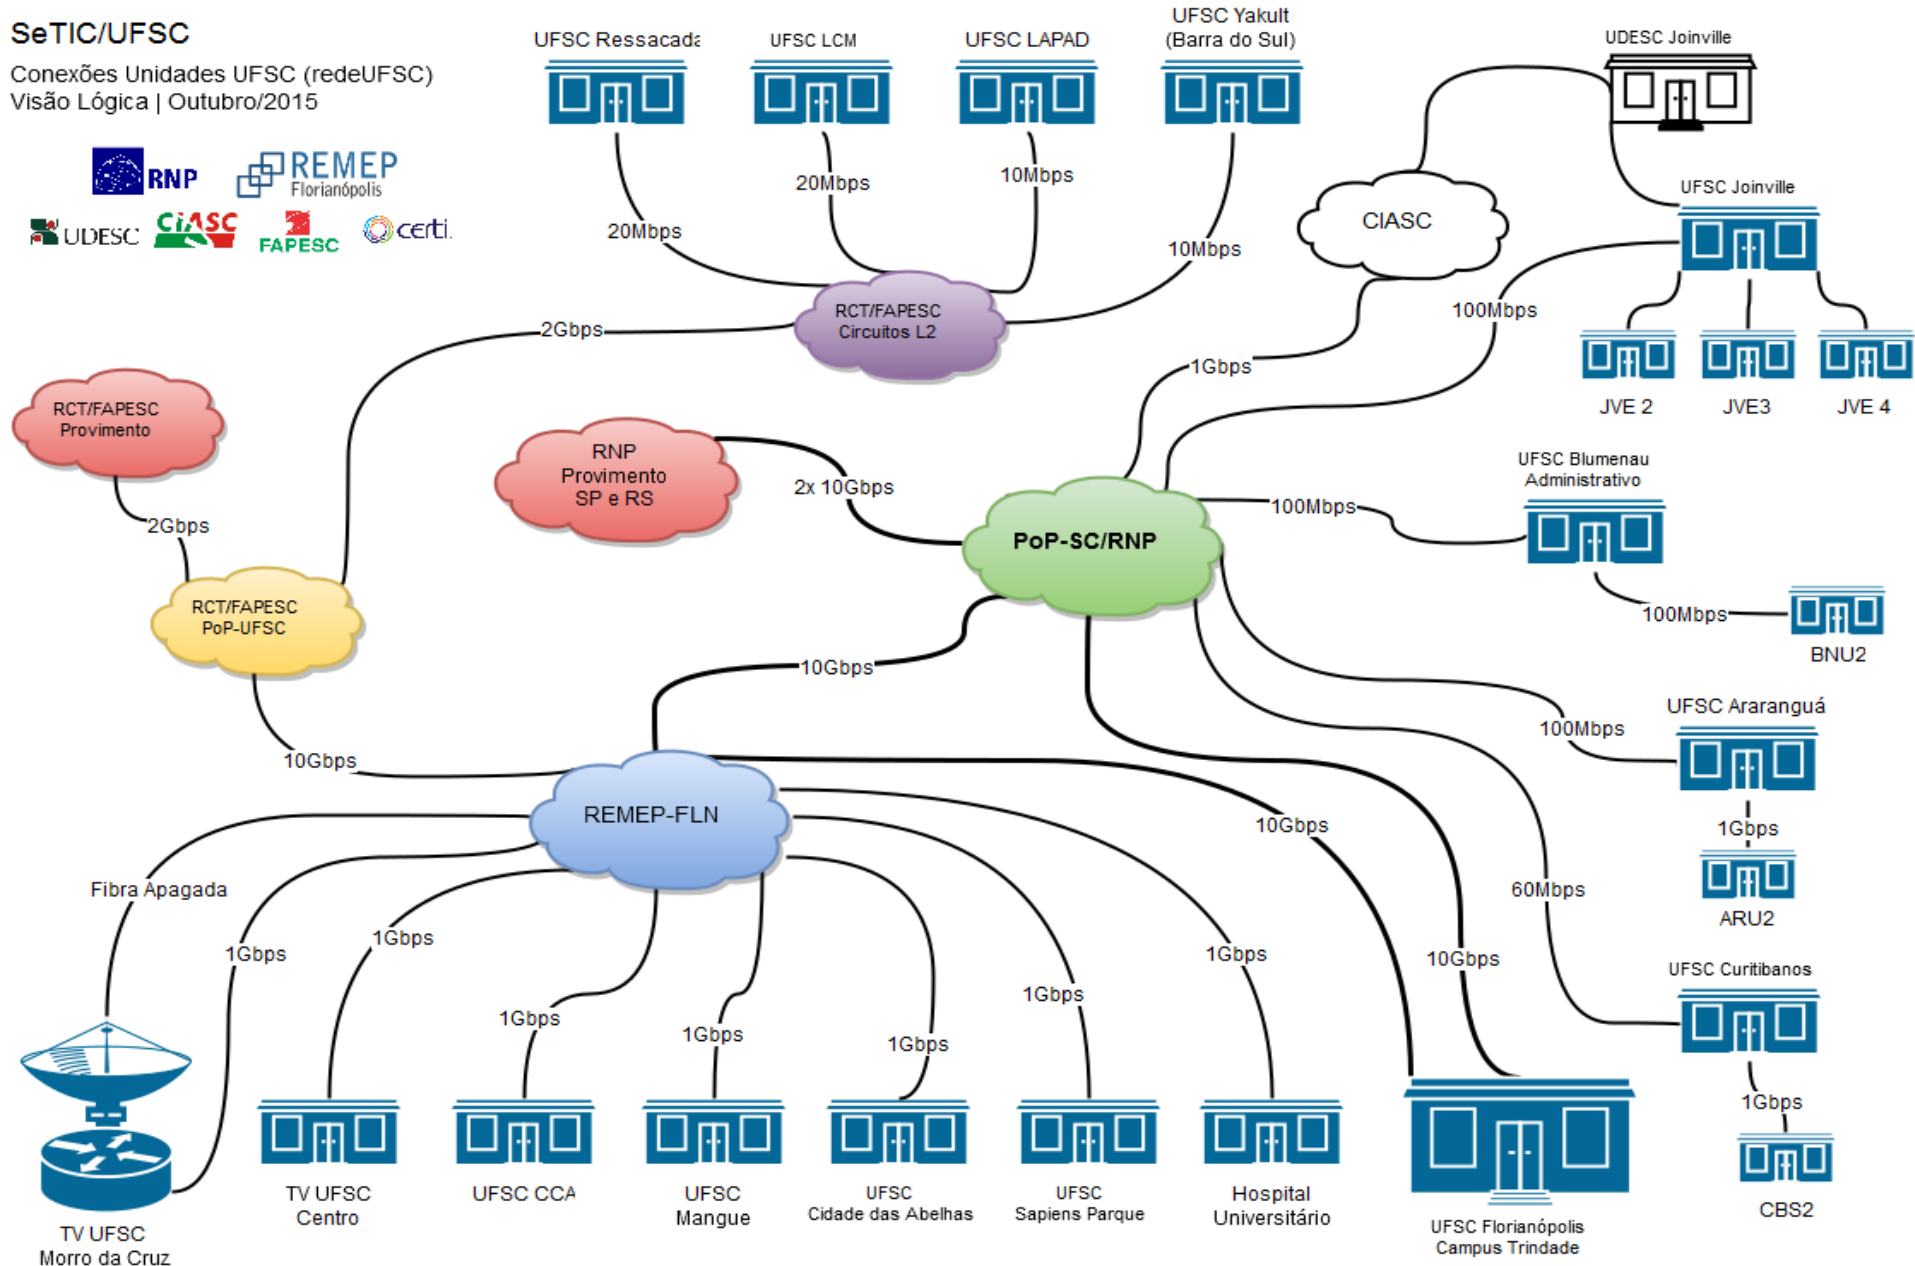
SeTIC/UFSC

Conexões Unidades UFSC (redeUFSC)
Visão Lógica | Outubro/2015

RNP
REMEP Florianópolis
UDESC
CIASC
FAPESC
certi

UFSC Ressacada
UFSC LCM
UFSC LAPAD
UFSC Yakult (Barra do Sul)
UDESC Joinville

20Mbps
20Mbps
10Mbps
10Mbps

CIASC

UFSC Joinville

RCT/FAPESC Circuitos L2

2Gbps

100Mbps

JVE 2
JVE3
JVE 4

1Gbps

RCT/FAPESC Provimento

RNP Provimento SP e RS

2x 10Gbps

UFSC Blumenau Administrativo

2Gbps

100Mbps

PoP-SC/RNP

RCT/FAPESC PoP-UFSC

100Mbps

BNU2

10Gbps

UFSC Araranguá

100Mbps

10Gbps

REMEP-FLN

1Gbps

ARU2

10Gbps

Fibra Apagada

60Mbps

1Gbps
1Gbps
1Gbps
1Gbps
1Gbps
1Gbps
1Gbps
10Gbps

UFSC Curitibanos

1Gbps

TV UFSC Morro da Cruz
TV UFSC Centro
UFSC CCA
UFSC Mangue
UFSC Cidade das Abelhas
UFSC Sapiens Parque
Hospital Universitário
UFSC Florianópolis Campus Trindade
CBS2